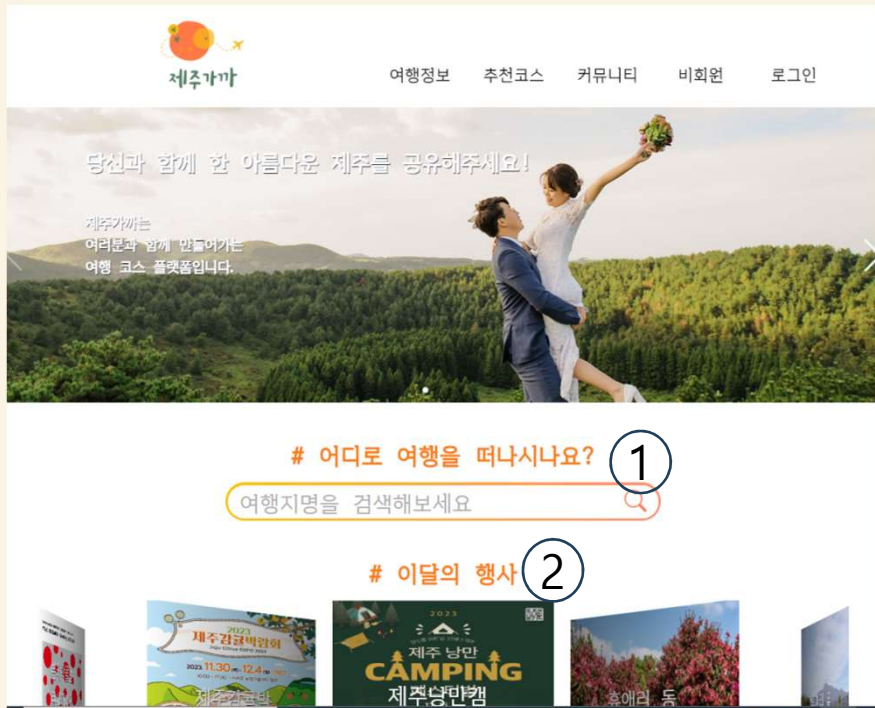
제주가까

여행정보 추천코스 커뮤니티 비회원 로그인

당신과 함께 한 아름다운 제주를 공유해주세요!

제주가까는
여러분과 함께 만들어가는
여행 코스 플랫폼입니다.

# 어디로 여행을 떠나시나요? ①

여행지명을 검색해보세요

# 이달의 행사 ②

2023 제주감귤박람회
2023. 11.30 ~ 12.4
제주감귤박

2023
제주 낭만
CAMPING
제주낭만캠

휴애리 동